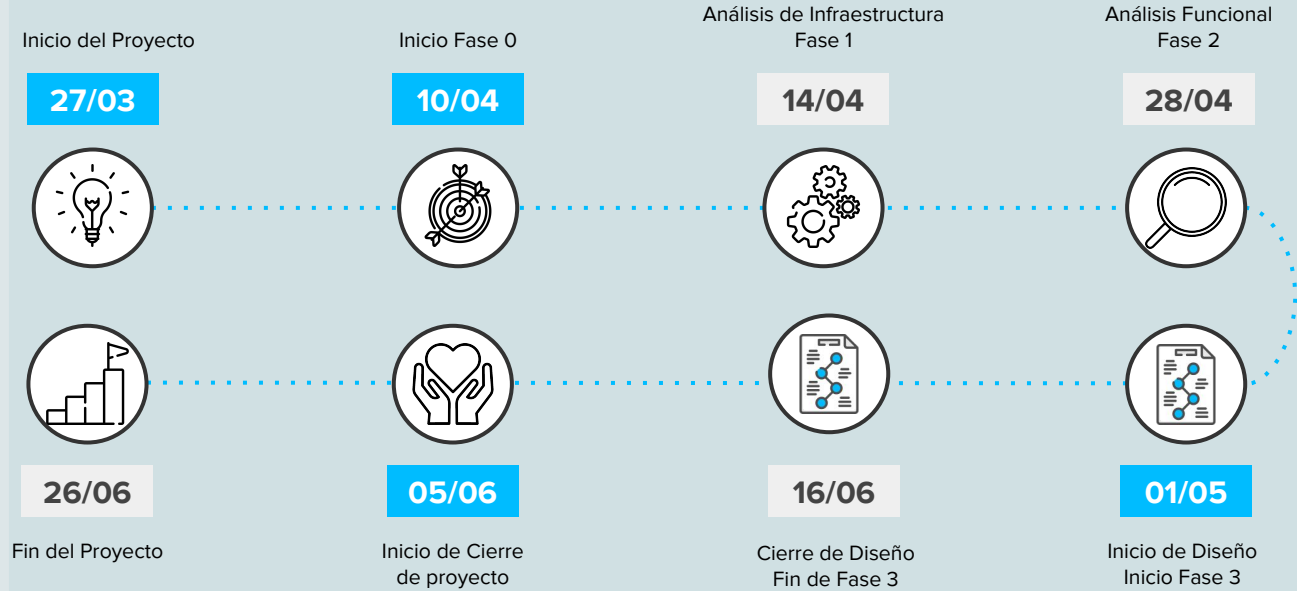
Inicio del Proyecto

27/03

Inicio Fase 0

10/04

Análisis de Infraestructura
Fase 1

14/04

Análisis Funcional
Fase 2

28/04

26/06

Fin del Proyecto

05/06

Inicio de Cierre de proyecto

16/06

Cierre de Diseño
Fin de Fase 3

01/05

Inicio de Diseño
Inicio Fase 3